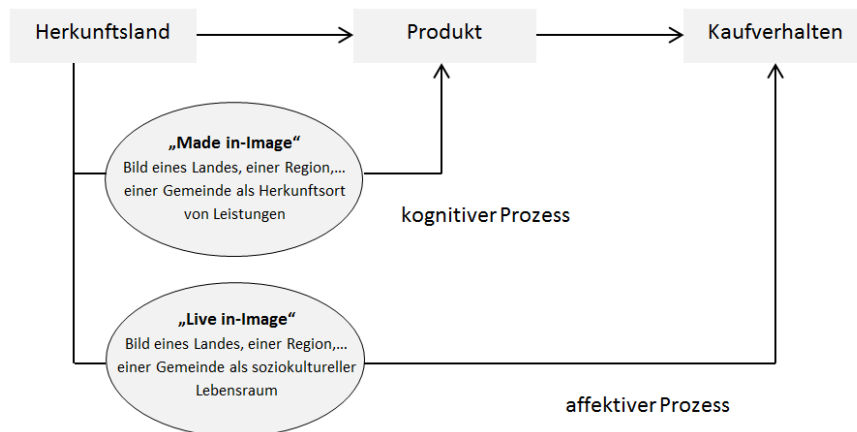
Herkunftsland

Produkt

Kaufverhalten

„Made in-Image“
Bild eines Landes, einer Region,… einer Gemeinde als Herkunftsort von Leistungen

kognitiver Prozess

„Live in-Image“
Bild eines Landes, einer Region,… einer Gemeinde als soziokultureller Lebensraum

affektiver Prozess